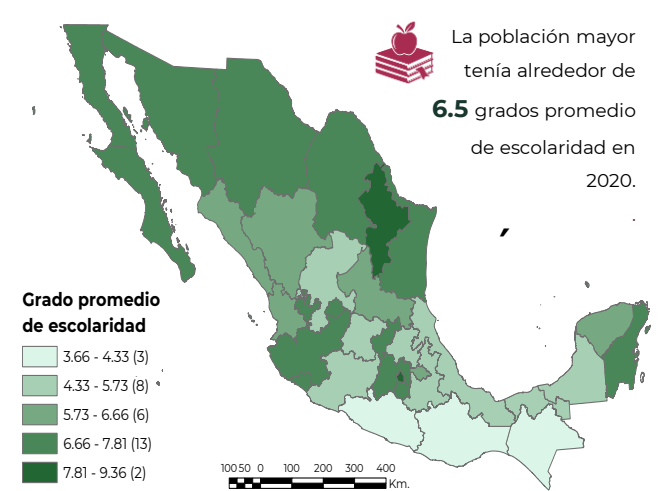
La población mayor tenía alrededor de 6.5 grados promedio de escolaridad en 2020.

Grado promedio de escolaridad

3.66 - 4.33 (3)
4.33 - 5.73 (8)
5.73 - 6.66 (6)
6.66 - 7.81 (13)
7.81 - 9.36 (2)

100 50 0 100 200 300 400 Km.